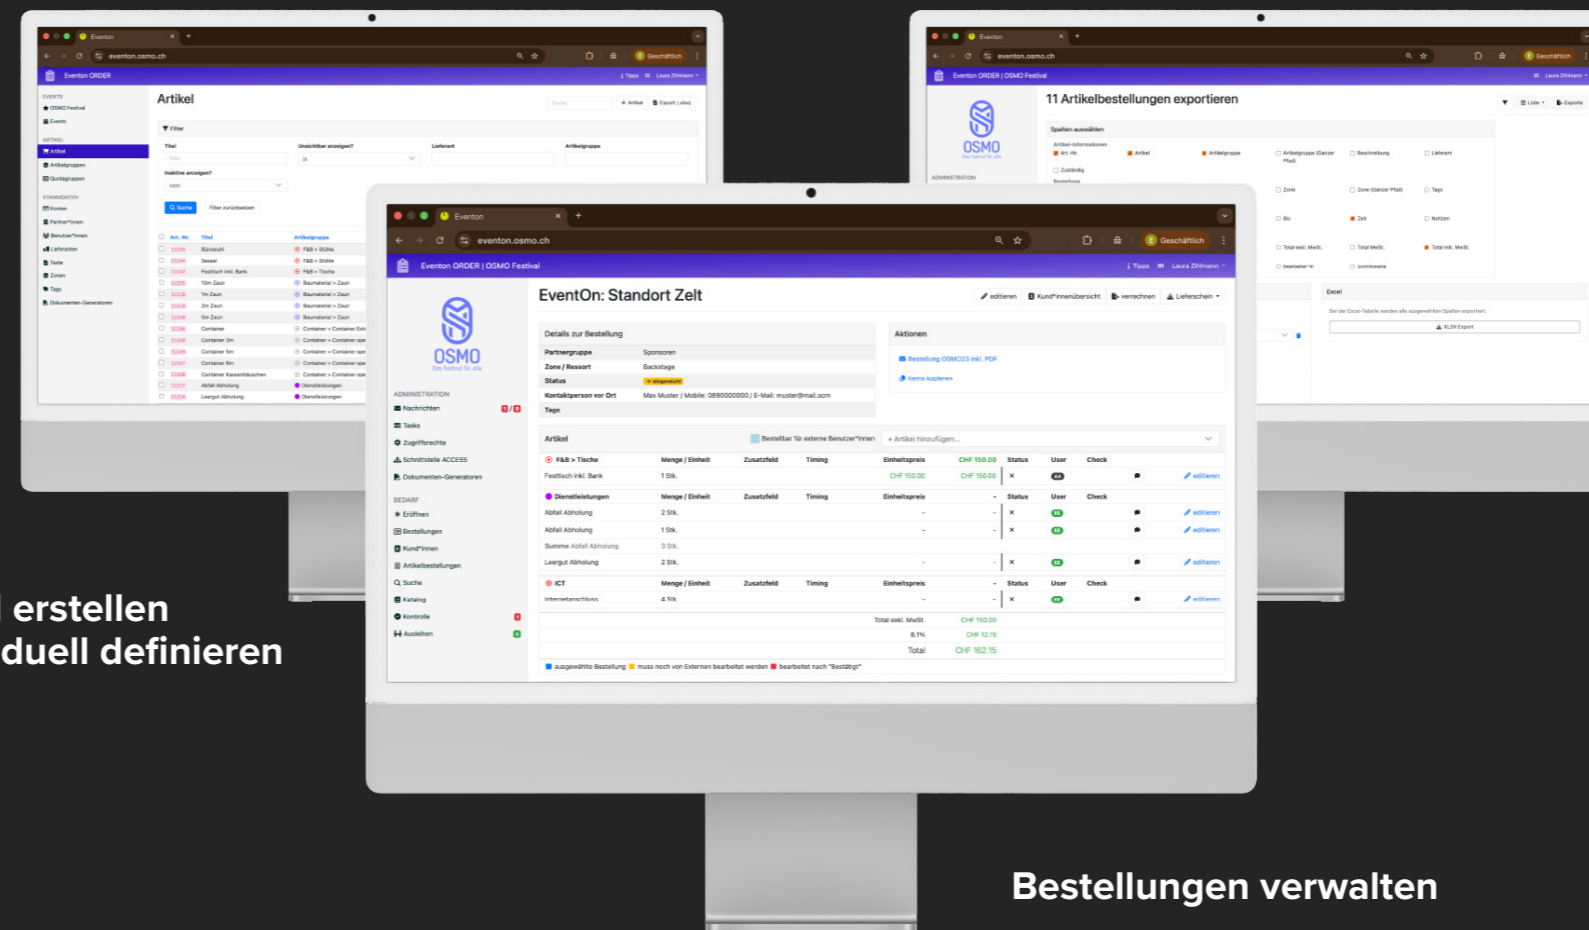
Eventon
eventon.osmo.ch
Geschäftlich
Eventon ORDER
1 Tipps
Laura Zihlmann
EVENTS
OSMO Festival
Events
ARTIKEL
Artikel
Artikelgruppen
Quotagruppen
STAMMDATEN
Konten
Partner*innen
Benutzer*innen
Lieferanten
Texte
Zonen
Tags
Dokumenten-Generatoren
Artikel
+ Artikel
Export (.xlsx)
Filter
Titel
Unsichtbar anzeigen?
Lieferant
Artikelgruppe
Inaktive anzeigen?
nein
Suche
Filter zurücksetzen
Art.-Nr.
Titel
Artikelgruppe
Bürostuhl
F&B > Stühle
Sessel
F&B > Stühle
Festtisch inkl. Bank
F&B > Tische
10m Zaun
Baumaterial > Zaun
1m Zaun
Baumaterial > Zaun
2m Zaun
Baumaterial > Zaun
5m Zaun
Baumaterial > Zaun
Container
Container 2m
Container 5m
Container 6m
Container Kassenhäuschen
Abfall Abholung
Dienstleistungen
Leergut Abholung
Dienstleistungen

Eventon
eventon.osmo.ch
Geschäftlich
Eventon ORDER | OSMO Festival
Laura Zihlmann
OSMO
11 Artikelbestellungen exportieren
Liste
Exporte
Spalten auswählen
Artikel-Informationen
Art.-Nr.
Artikel
Artikelgruppe
Artikelgruppe (Ganzer Pfad)
Beschreibung
Lieferant
Zuständig
Bestellung
Zone
Zone (Ganzer Pfad)
Tags
Bis
Zeit
Notizen
Total exkl. MwSt.
Total MwSt.
Total inkl. MwSt.
Excel
XLSX Export

l erstellen
duell definieren

Eventon
eventon.osmo.ch
Geschäftlich
Eventon ORDER | OSMO Festival
Tipps
Laura Zihlmann
OSMO
Das festival für alle
ADMINISTRATION
Nachrichten
Tasks
Zugriffsrechte
Schnittstelle ACCESS
Dokumenten-Generatoren
BEDARF
Eröffnen
Bestellungen
Kund*innen
Artikelbestellungen
Suche
Katalog
Kontrolle
Ausleihen
EventOn: Standort Zelt
editieren
Kund*innenübersicht
verrechnen
Lieferschein
Details zur Bestellung
Partnergruppe
Sponsoren
Zone / Ressort
Backstage
Status
eingereicht
Kontaktperson vor Ort
Max Muster / Mobile: 0890000000 / E-Mail: muster@mail.com
Tags
Aktionen
Bestellung OSMO23 inkl. PDF
Items kopieren
Artikel
Bestellbar für externe Benutzer*innen
+ Artikel hinzufügen...
F&B > Tische
Menge / Einheit
Zusatzfeld
Timing
Einheitspreis
CHF 150.00
Status
User
Check
Festtisch inkl. Bank
1 Stk.
CHF 150.00
CHF 150.00
editieren
Dienstleistungen
Menge / Einheit
Zusatzfeld
Timing
Einheitspreis
-
Status
User
Check
Abfall Abholung
2 Stk.
-
editieren
Abfall Abholung
1 Stk.
-
editieren
Summe Abfall Abholung
3 Stk.
Leergut Abholung
2 Stk.
-
editieren
ICT
Menge / Einheit
Zusatzfeld
Timing
Einheitspreis
-
Status
User
Check
Internetanschluss
4 Stk.
-
editieren
Total exkl. MwSt.
CHF 150.00
8.1%
CHF 12.15
Total
CHF 162.15
ausgewählte Bestellung
muss noch von Externen bearbeitet werden
bearbeitet nach "Bestätigt"

Bestellungen verwalten